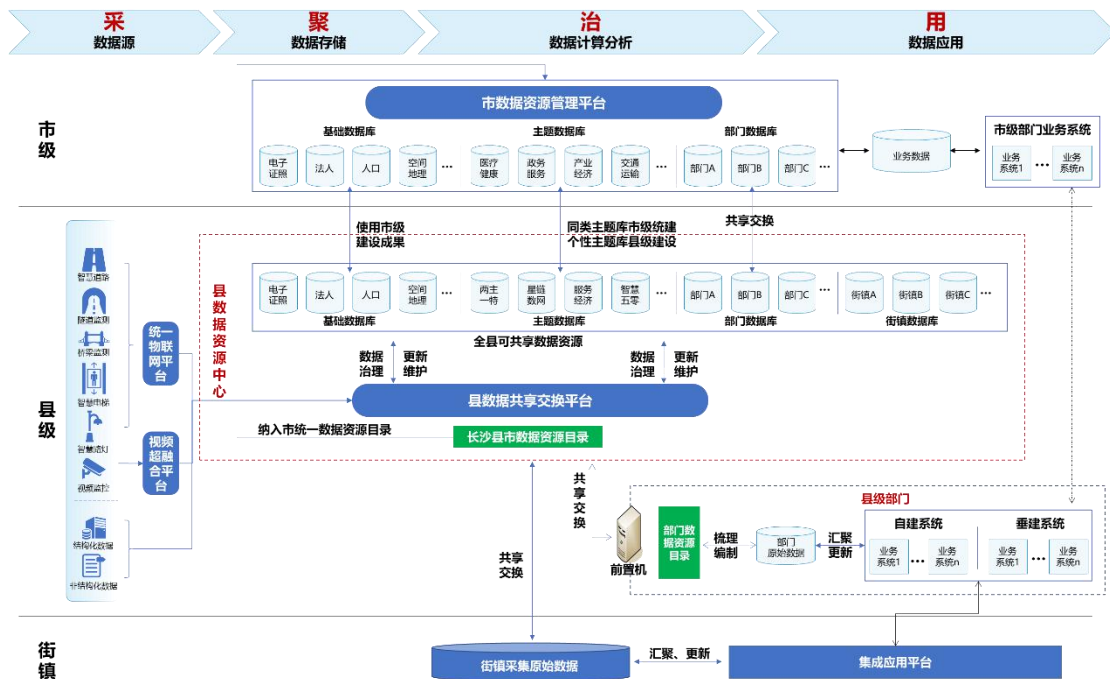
采
数据源

聚
数据存储

治
数据计算分析

用
数据应用

市级

市数据资源管理平台

基础数据库
电子证照
法人
人口
空间地理
…

主题数据库
医疗健康
政务服务
产业经济
交通运输
…

部门数据库
部门A
部门B
部门C
…

业务数据

市级部门业务系统
业务系统1
…
业务系统n

使用市级建设成果

同类主题库市级统建
个性主题库县级建设

共享交换

县级

县数据资源中心

智慧道路
隧道监测
桥梁监测
智慧电梯
智慧路灯
视频监控

统一物联网平台

视频超融合平台

结构化数据
非结构化数据

电子证照
法人
人口
空间地理
…
基础数据库

两主一特
星链数网
服务经济
智慧五零
…
主题数据库

部门A
部门B
部门C
…
部门数据库

街镇A
街镇B
街镇C
…
街镇数据库

全县可共享数据资源

数据治理
更新维护

数据治理
更新维护

县数据共享交换平台

纳入市统一数据资源目录
长沙县市数据资源目录

共享交换

县级部门

前置机

部门数据资源目录

梳理编制

部门原始数据

汇聚更新

自建系统
业务系统1
…
业务系统n

垂建系统
业务系统1
…
业务系统n

共享交换

街镇

街镇采集原始数据

汇聚、更新

集成应用平台